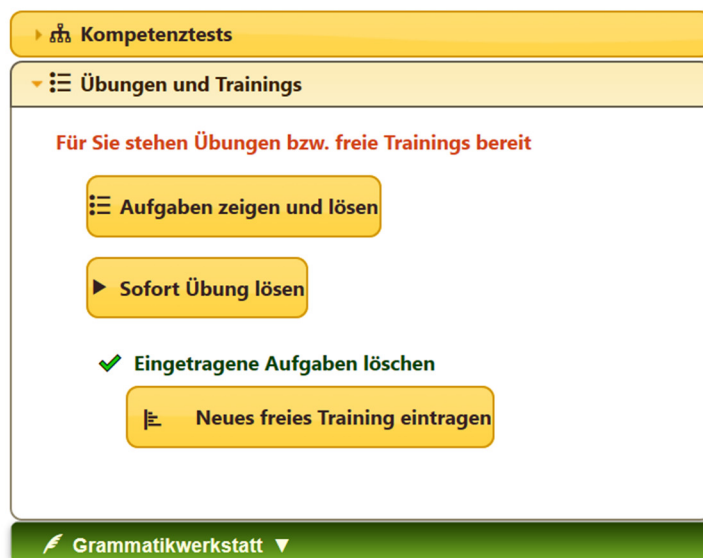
Kompetenztests

Übungen und Trainings

Für Sie stehen Übungen bzw. freie Trainings bereit

Aufgaben zeigen und lösen

Sofort Übung lösen

Eingetragene Aufgaben löschen

Neues freies Training eintragen

Grammatikwerkstatt ▼